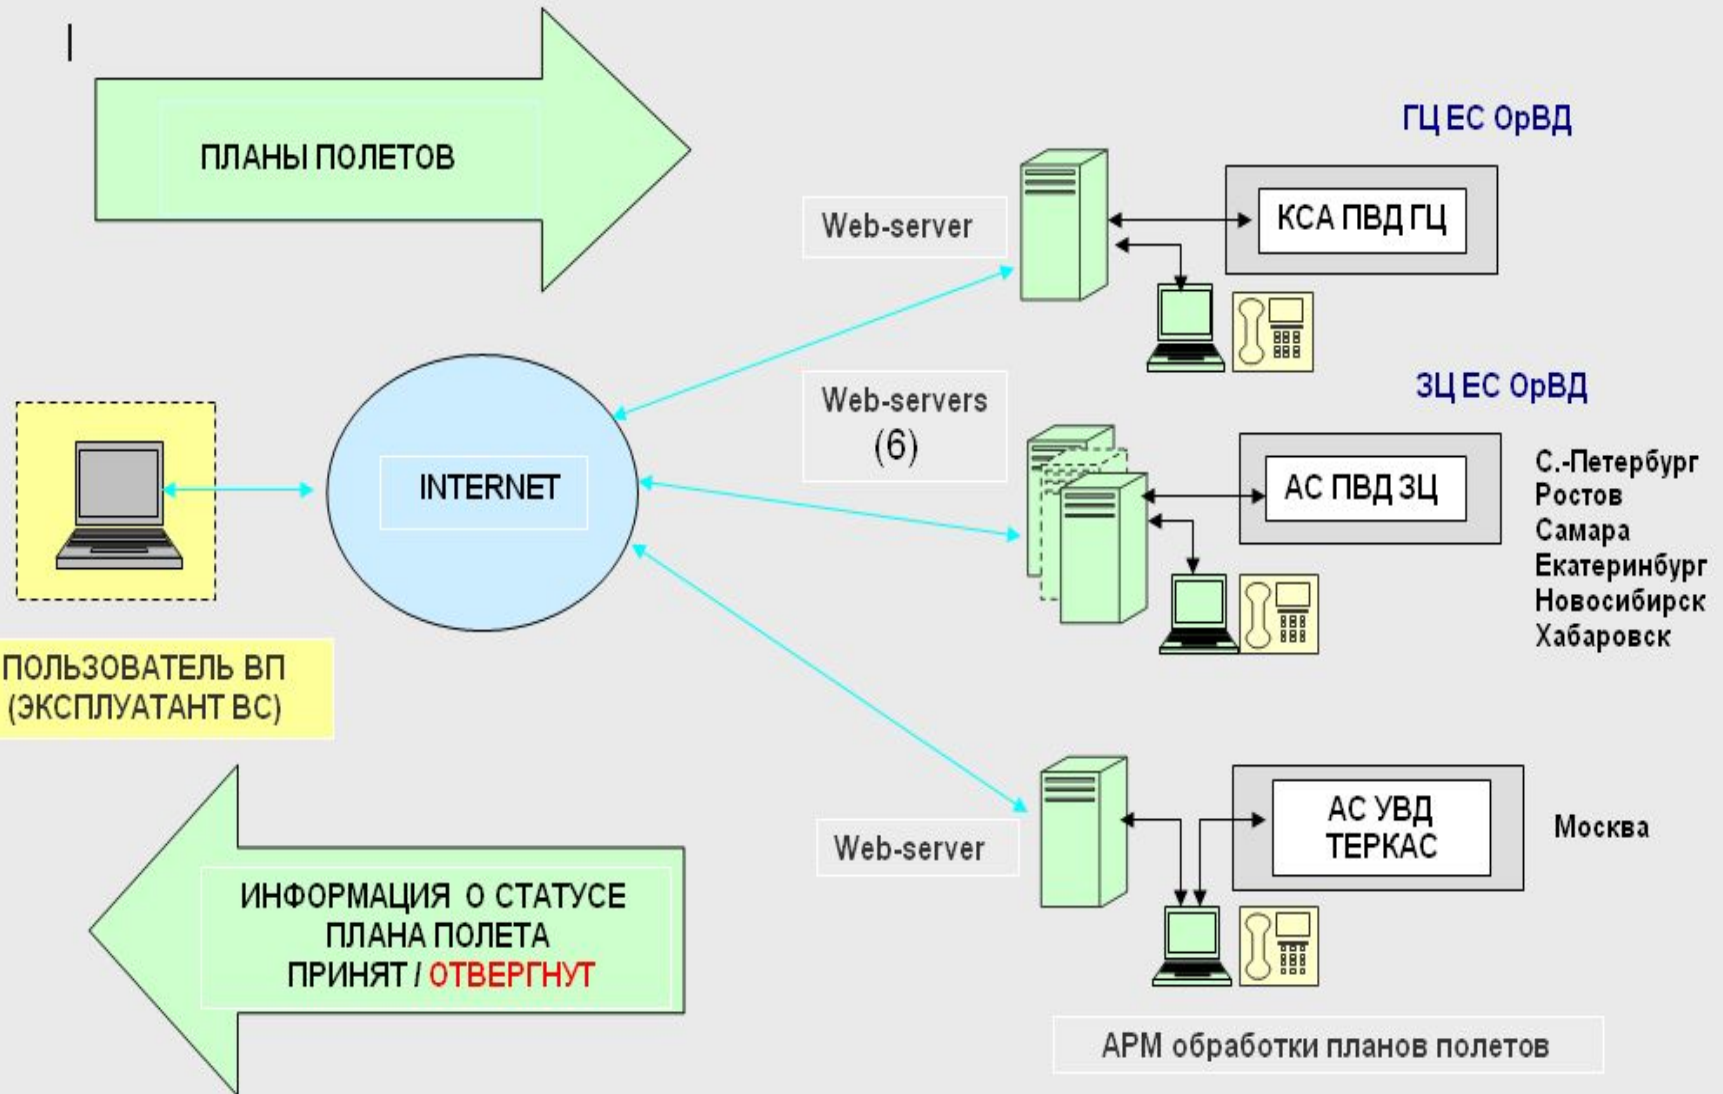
ПЛАНЫ ПОЛЕТОВ

ГЦ ЕС ОрВД

Web-server

КСА ПВД ГЦ

ЗЦ ЕС ОрВД

Web-servers (6)

INTERNET

АС ПВД ЗЦ

С.-Петербург
Ростов
Самара
Екатеринбург
Новосибирск
Хабаровск

ПОЛЬЗОВАТЕЛЬ ВП (ЭКСПЛУАТАНТ ВС)

Web-server

АС УВД ТЕРКАС

Москва

ИНФОРМАЦИЯ О СТАТУСЕ ПЛАНА ПОЛЕТА ПРИНЯТ / ОТВЕРГНУТ

АРМ обработки планов полетов